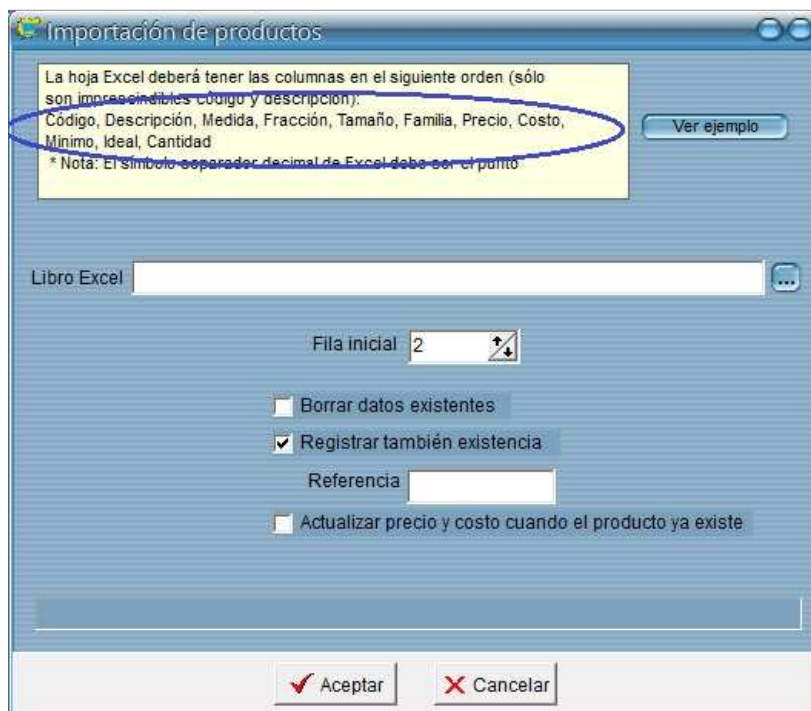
Importación de productos

La hoja Excel deberá tener las columnas en el siguiente orden (sólo son imprescindibles código y descripción):
Código, Descripción, Medida, Fracción, Tamaño, Familia, Precio, Costo, Mínimo, Ideal, Cantidad
* Nota: El símbolo separador decimal de Excel debe ser el punto

Ver ejemplo

Libro Excel

...

Fila inicial 2

Borrar datos existentes

Registrar también existencia

Referencia

Actualizar precio y costo cuando el producto ya existe

Aceptar

Cancelar